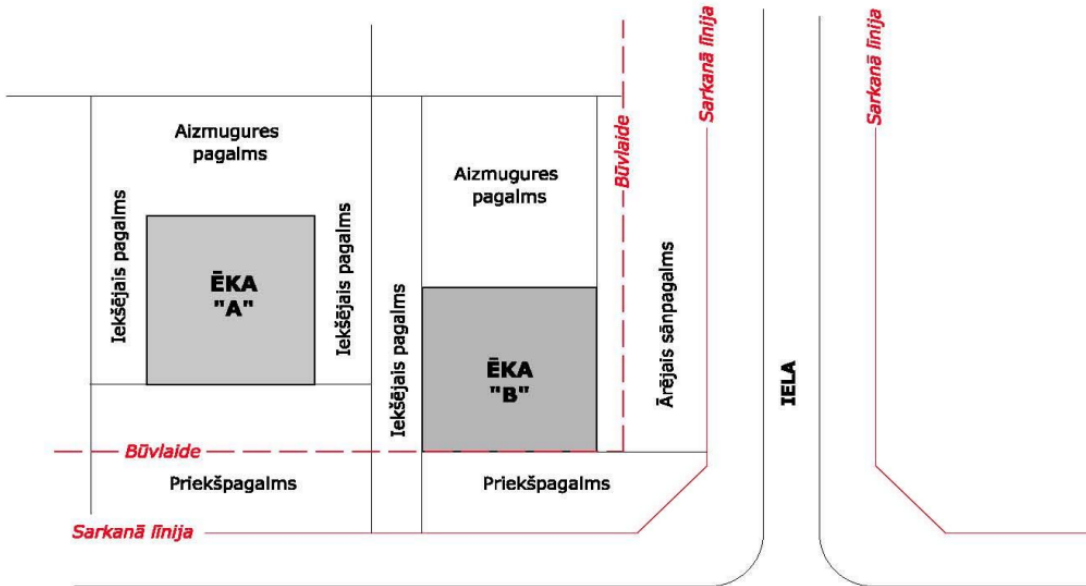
Sarkanā līnija

Sarkanā līnija

Būvlaide

Aizmugures pagalms

Iekšējais pagalms

ĒKA "A"

Iekšējais pagalms

Aizmugures pagalms

Iekšējais pagalms

ĒKA "B"

Ārējais sānpagalms

IELA

Būvlaide

Priekšpagalms

Priekšpagalms

Sarkanā līnija